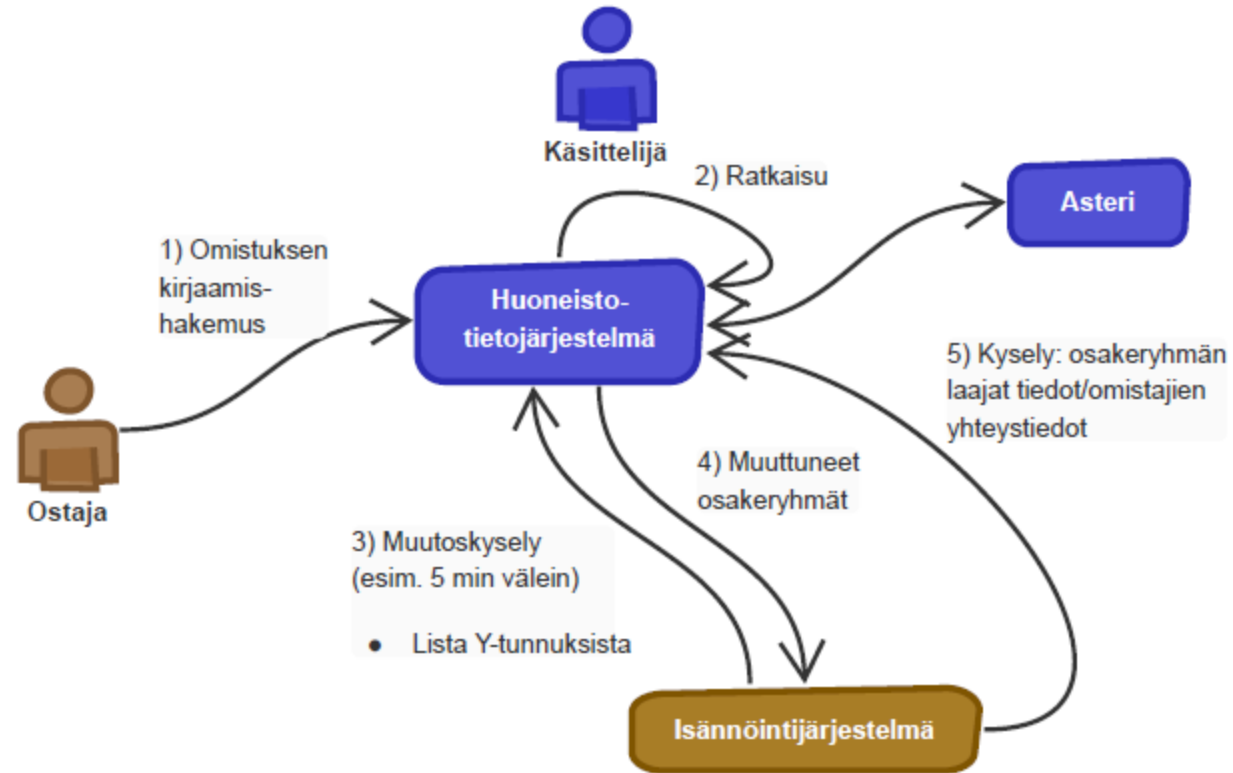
Käsittelijä

2) Ratkaisu

Asteri

1) Omistuksen kirjaamishakemus

Huoneistotietojärjestelmä

5) Kysely: osakeryhmän laajat tiedot/omistajien yhteystiedot

Ostaja

4) Muuttuneet osakeryhmät

3) Muutoskysely (esim. 5 min välein)

• Lista Y-tunnuksista

Isännöintijärjestelmä